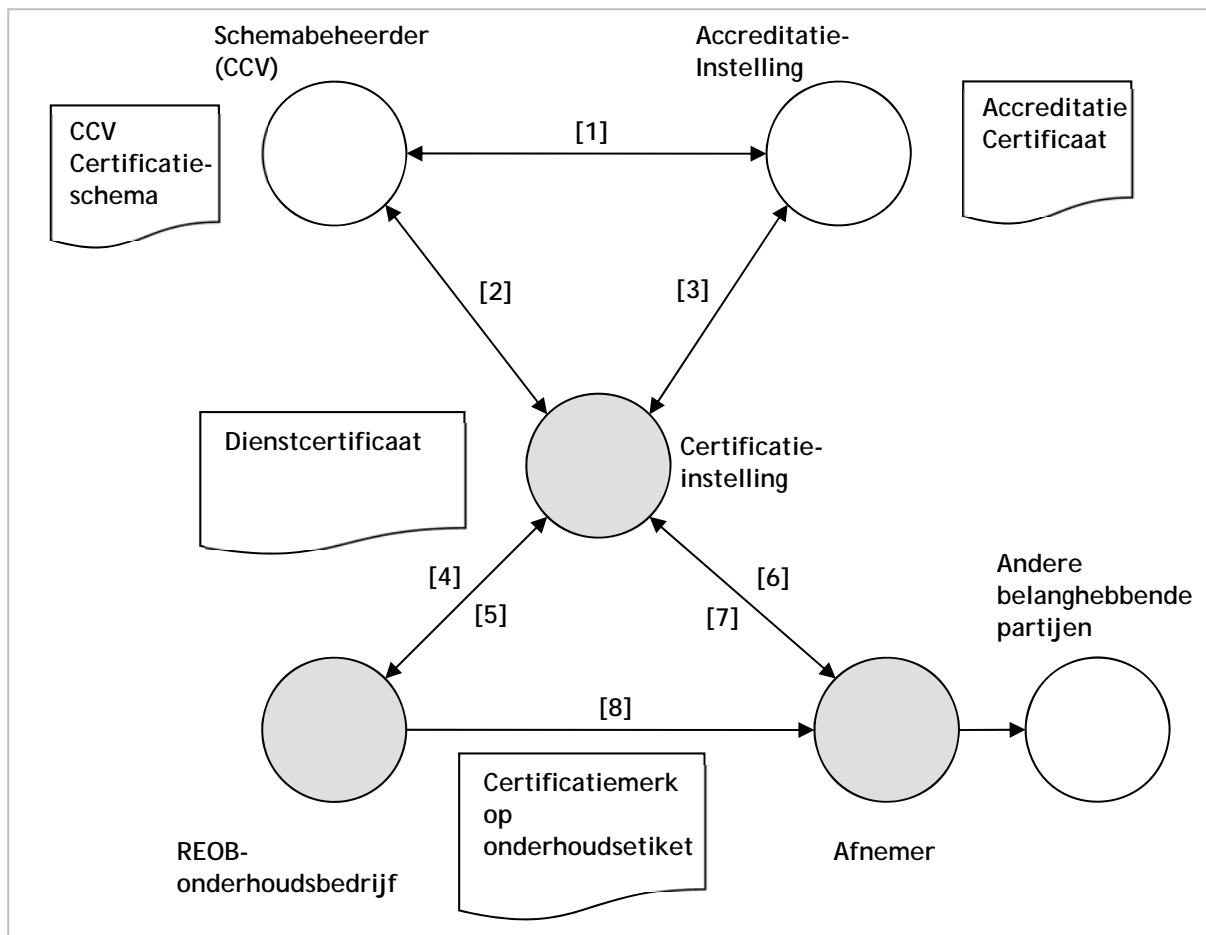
Schemabeheerder (CCV)

Accreditatie-Instelling

CCV Certificatie-schema

[1]

Accreditatie Certificaat

[2]

[3]

Dienstcertificaat

Certificatie-instelling

[4]

[5]

[6]

[7]

Andere belanghebbende partijen

[8]

Certificatiemerk op onderhoudsetiket

REOB-onderhoudsbedrijf

Afnemer